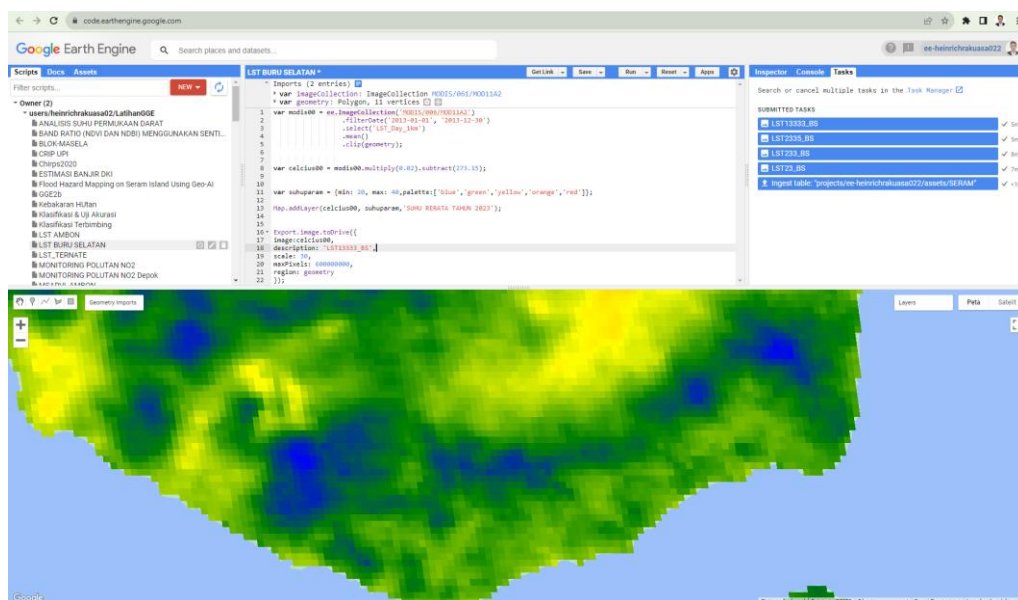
code.earthengine.google.com

Google Earth Engine Search places and datasets...

ee-heinrichrakuasa022

Scripts Docs Assets

Filter scripts... NEW

▾ Owner (2)
▾ users/heinrichrakuasa02/LatihanGEE
ANALISIS SUHU PERMUKAAN DARAT
BAND RATIO (NDVI DAN NDBI) MENGGUNAKAN SENTI...
BLOK-MASELA
CRIP UPI
Chirps2020
ESTIMASI BANJIR DKI
Flood Hazard Mapping on Seram Island Using Geo-AI
GGE2b
Kebakaran Hutan
Klasifikasi & Uji Akurasi
Klasifikasi Terbimbing
LST AMBON
LST BURU SELATAN
LST_TERNATE
MONITORING POLUTAN NO2
MONITORING POLUTAN NO2 Depok

LST BURU SELATAN * Get Link Save Run Reset Apps

Imports (2 entries)
var ImageCollection: ImageCollection MODIS/061/MOD11A2
var geometry: Polygon, 11 vertices

1 var modis00 = ee.ImageCollection('MODIS/006/MOD11A2')
2 .filterDate('2013-01-01', '2013-12-30')
3 .select('LST_Day_1km')
4 .mean()
5 .clip(geometry);
6
7
8 var celcius00 = modis00.multiply(0.02).subtract(273.15);
9
10
11 var suhuparam = {min: 20, max: 40,palette:['blue','green','yellow','orange','red']};
12
13 Map.addLayer(celcius00, suhuparam,'SUHU RERATA TAHUN 2023');
14
15
16 Export.image.toDrive({
17 image:celcius00,
18 description: 'LST13333_BS',
19 scale: 30,
20 maxPixels: 600000000,
21 region: geometry
22 });

Inspector Console Tasks

Search or cancel multiple tasks in the Task Manager

SUBMITTED TASKS
LST13333_BS
LST2335_BS
LST233_BS
LST23_BS
Ingest table: "projects/ee-heinrichrakuasa022/assets/SERAM"

Geometry Imports

Layers Peta Satelit

Google